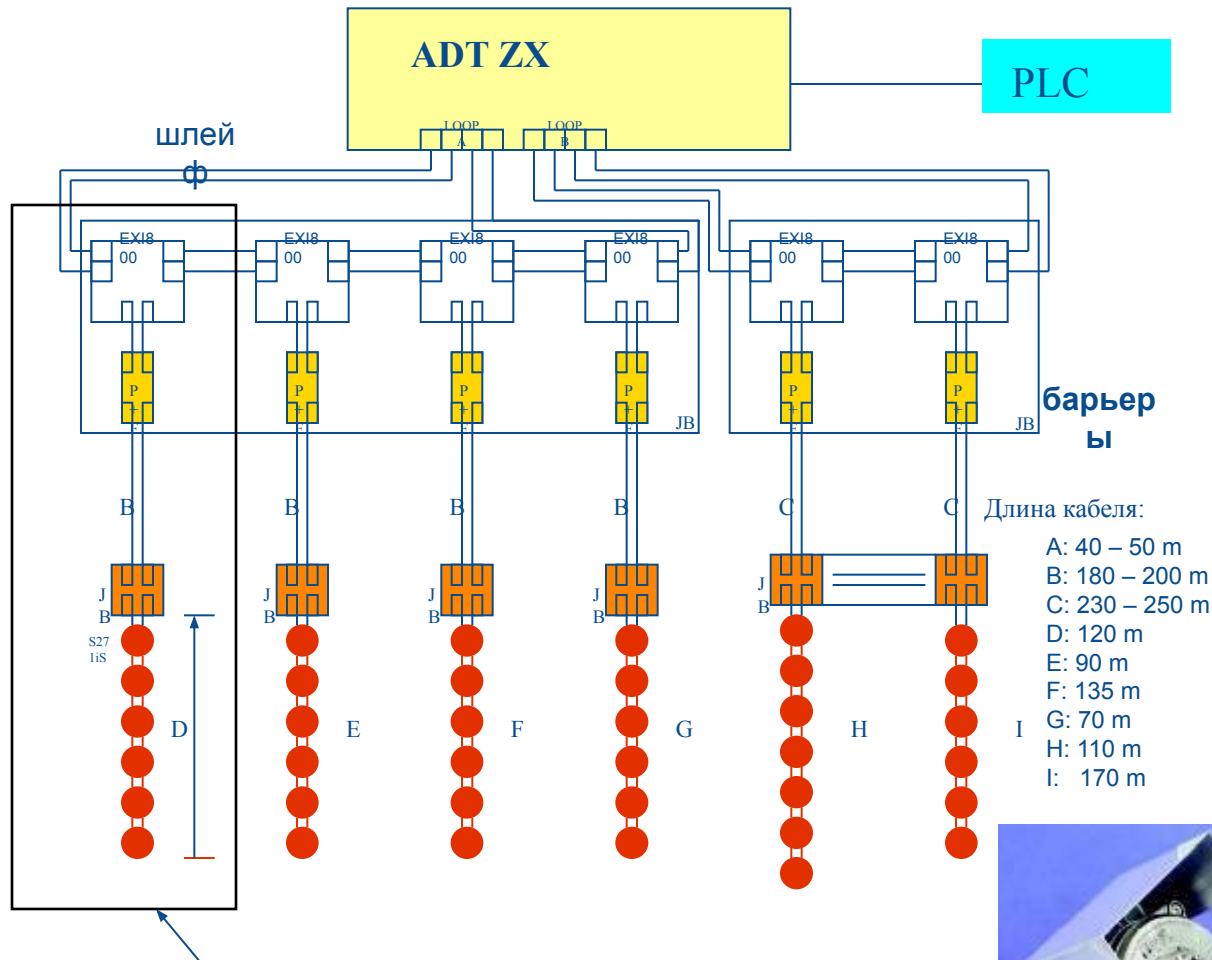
ADT ZX

PLC

LOOP A

LOOP B

шлей ф

EXI8 00

EXI8 00

EXI8 00

EXI8 00

EXI8 00

EXI8 00

P

P

P

P

P

P

JB

JB

барьер ы

B

B

B

B

C

C

Длина кабеля:

A: 40 – 50 m
B: 180 – 200 m
C: 230 – 250 m
D: 120 m
E: 90 m
F: 135 m
G: 70 m
H: 110 m
I: 170 m

J B

J B

J B

J B

J B

S27 1iS

D

E

F

G

H

I